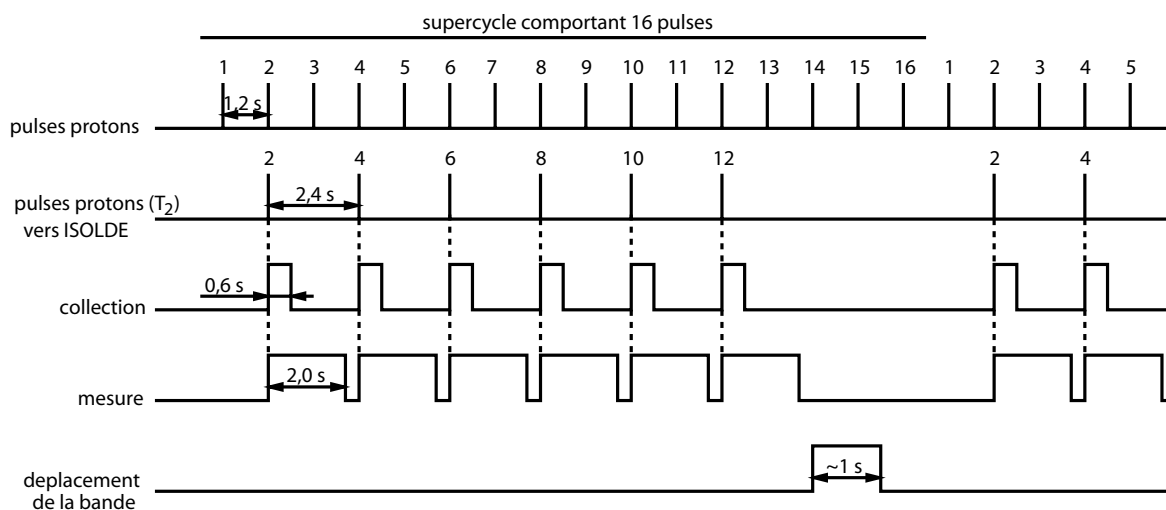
supercycle comportant 16 pulses

1 2 3 4 5 6 7 8 9 10 11 12 13 14 15 16 1 2 3 4 5

1,2 s

pulses protons

2 4 6 8 10 12 2 4

2,4 s

pulses protons ($T_2$) vers ISOLDE

0,6 s

collection

2,0 s

mesure

~1 s

deplacement de la bande